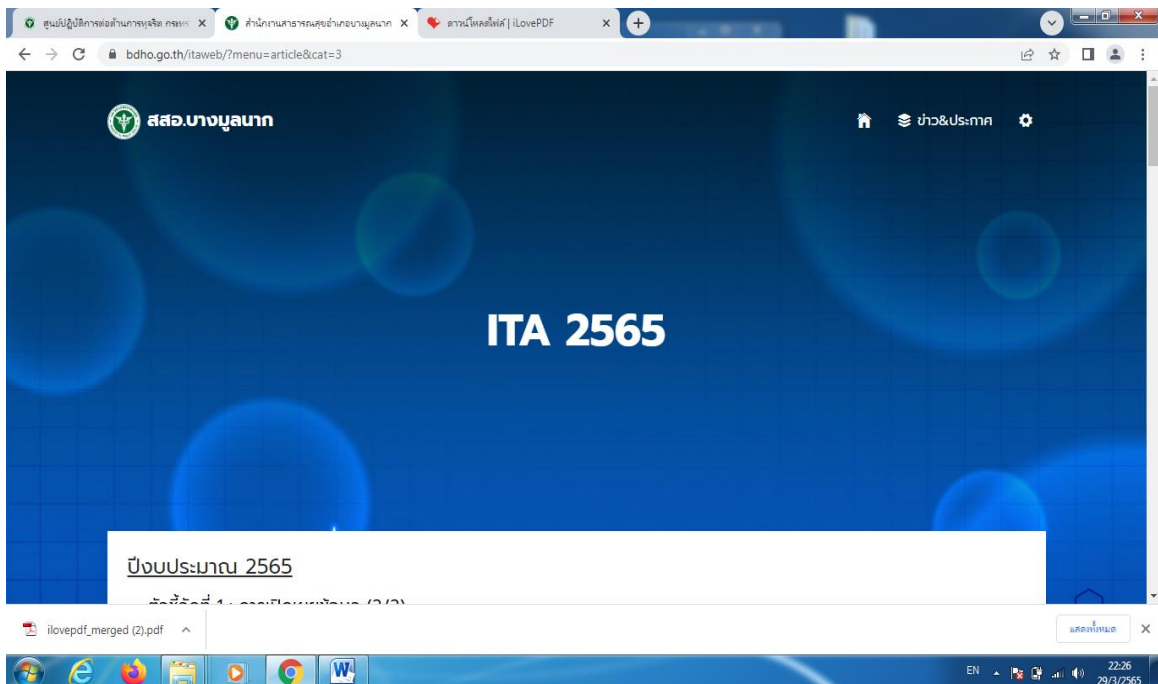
ศูนย์ปฏิบัติการต่อต้านการทุจริต กระทร ×
สำนักงานสาธารณสุขอำเภอบางมูลนาก ×
ดาวน์โหลดไฟล์ | iLovePDF ×

bdho.go.th/itaweb/?menu=article&cat=3

สสอ.บางมูลนาก

ข่าว&ประกาศ

ITA 2565

ปีงบประมาณ 2565

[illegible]

ilovepdf_merged (2).pdf ^

แสดงทั้งหมด ×

EN 22:26 29/3/2565